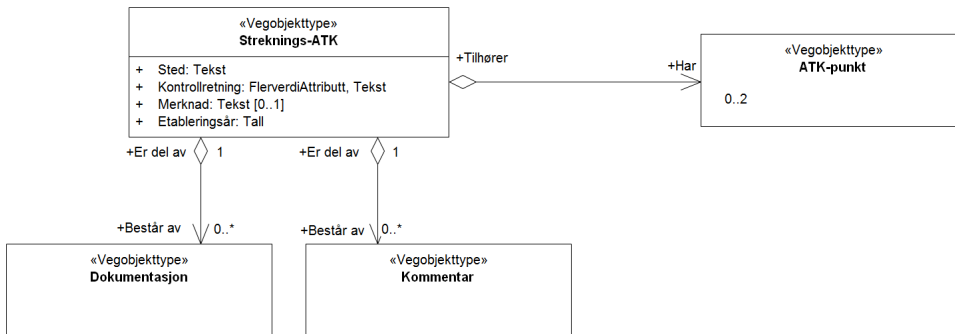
«Vegobjekttype»
Streknings-ATK

+ Sted: Tekst
+ Kontrollretning: FlerverdiAttributt, Tekst
+ Merknad: Tekst [0..1]
+ Etableringsår: Tall

+Tilhører

+Har

«Vegobjekttype»
ATK-punkt

0..2

+Er del av
1

+Er del av
1

+Består av
0..*

+Består av
0..*

«Vegobjekttype»
Dokumentasjon

«Vegobjekttype»
Kommentar